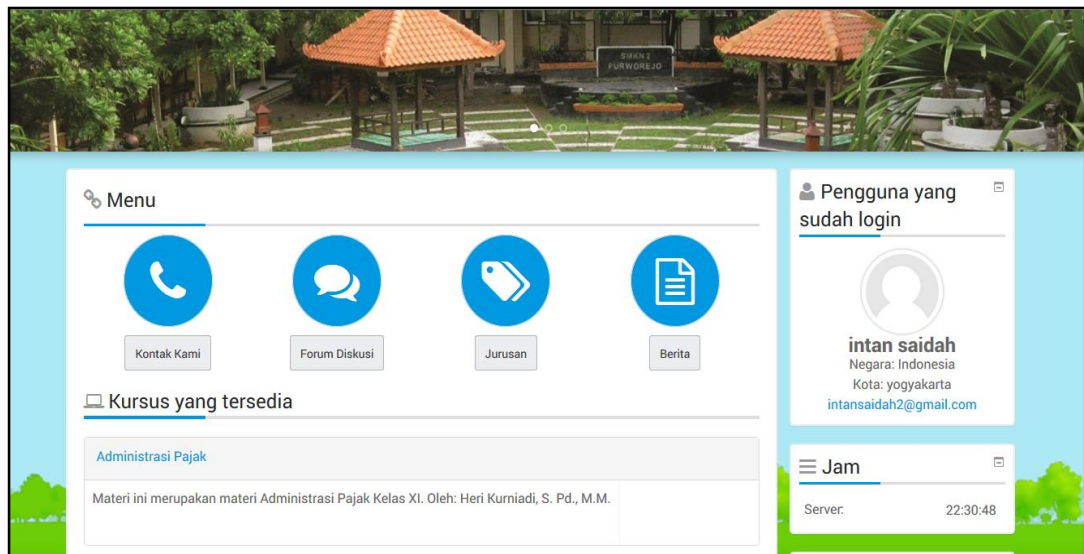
SMKN 2
PURWOREJO

Menu

Kontak Kami

Forum Diskusi

Jurusan

Berita

Kursus yang tersedia

Administrasi Pajak

Materi ini merupakan materi Administrasi Pajak Kelas XI. Oleh: Heri Kurniadi, S. Pd., M.M.

Pengguna yang sudah login

intan saidah
Negara: Indonesia
Kota: yogyakarta
intansaidah2@gmail.com

Jam

Server: 22:30:48